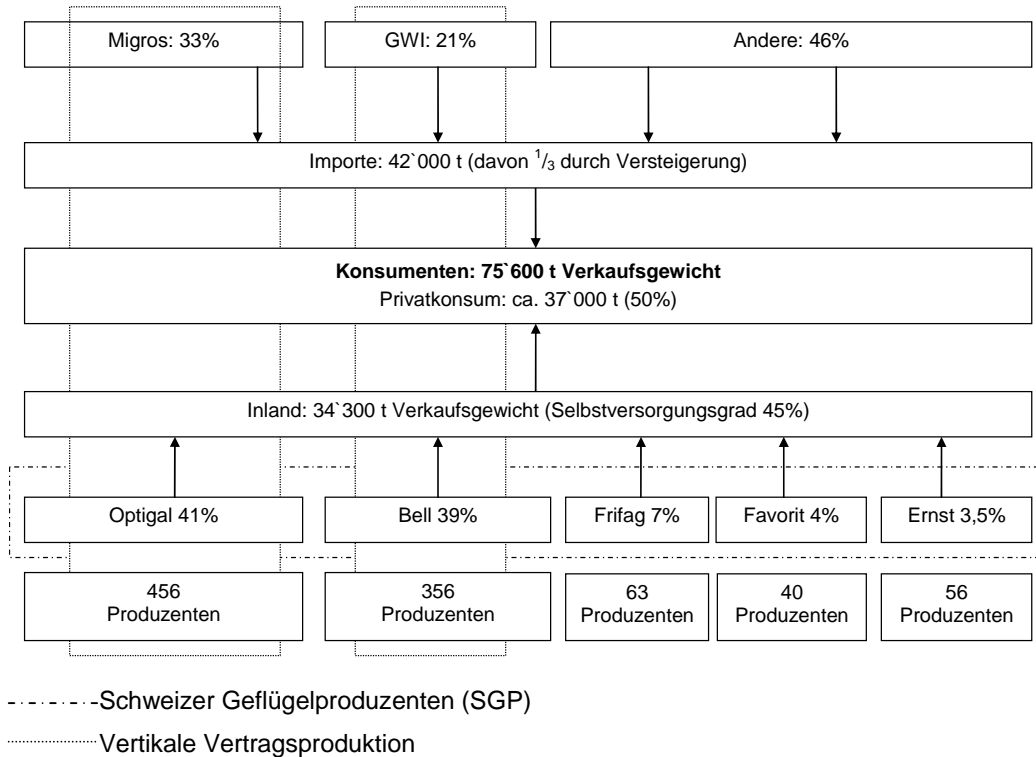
Migros: 33%

GWI: 21%

Andere: 46%

Importe: 42`000 t (davon $^1/_3$ durch Versteigerung)

**Konsumenten: 75`600 t Verkaufsgewicht**
Privatkonsum: ca. 37`000 t (50%)

Inland: 34`300 t Verkaufsgewicht (Selbstversorgungsgrad 45%)

Optigal 41%

Bell 39%

Frifag 7%

Favorit 4%

Ernst 3,5%

456 Produzenten

356 Produzenten

63 Produzenten

40 Produzenten

56 Produzenten

Schweizer Geflügelproduzenten (SGP)

Vertikale Vertragsproduktion